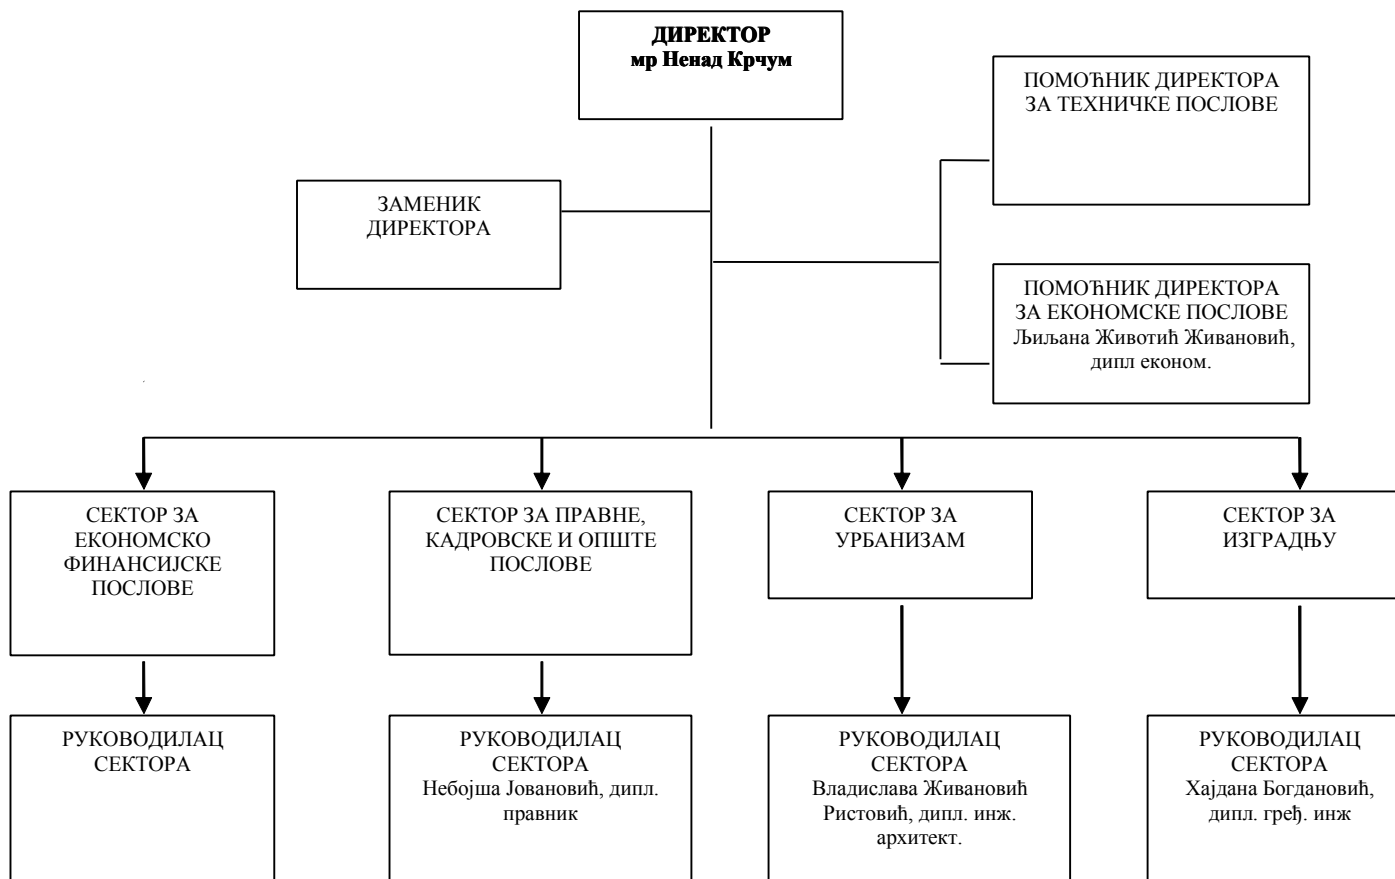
ДИРЕКТОР
мр Ненад Крчум

ПОМОЋНИК ДИРЕКТОРА ЗА ТЕХНИЧКЕ ПОСЛОВЕ

ЗАМЕНИК ДИРЕКТОРА

ПОМОЋНИК ДИРЕКТОРА ЗА ЕКОНОМСКЕ ПОСЛОВЕ
Љиљана Животић Живановић, дипл економ.

СЕКТОР ЗА ЕКОНОМСКО ФИНАНСИЈСКЕ ПОСЛОВЕ

СЕКТОР ЗА ПРАВНЕ, КАДРОВСКЕ И ОПШТЕ ПОСЛОВЕ

СЕКТОР ЗА УРБАНИЗАМ

СЕКТОР ЗА ИЗГРАДЊУ

РУКОВОДИЛАЦ СЕКТОРА

РУКОВОДИЛАЦ СЕКТОРА
Небојша Јовановић, дипл. правник

РУКОВОДИЛАЦ СЕКТОРА
Владислава Живановић Ристовић, дипл. инж. архитект.

РУКОВОДИЛАЦ СЕКТОРА
Хајдана Богдановић, дипл. грађ. инж